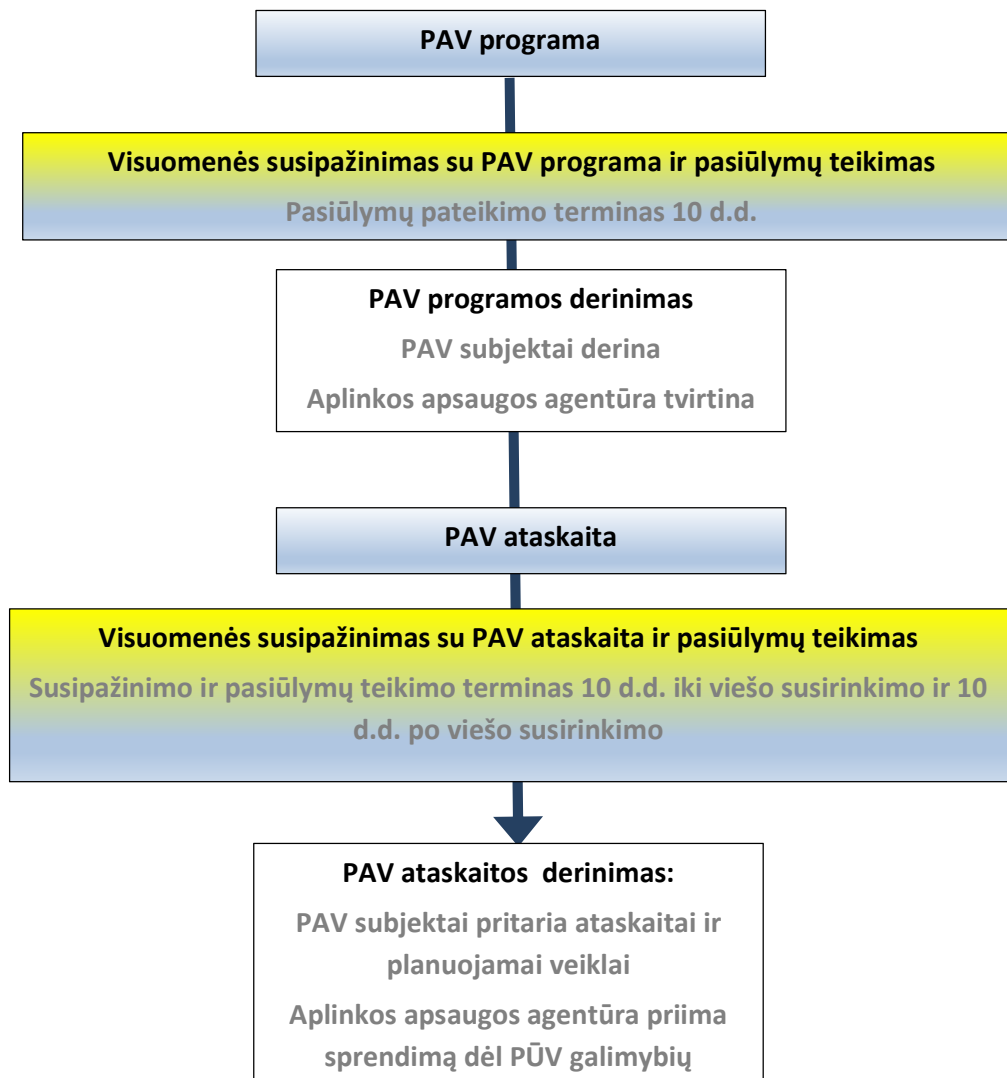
PAV programa

Visuomenės susipažinimas su PAV programa ir pasiūlymų teikimas

Pasiūlymų pateikimo terminas 10 d.d.

PAV programos derinimas

PAV subjektai derina

Aplinkos apsaugos agentūra tvirtina

PAV ataskaita

Visuomenės susipažinimas su PAV ataskaita ir pasiūlymų teikimas

Susipažinimo ir pasiūlymų teikimo terminas 10 d.d. iki viešo susirinkimo ir 10 d.d. po viešo susirinkimo

PAV ataskaitos derinimas:

PAV subjektai pritaria ataskaitai ir planuojamai veiklai

Aplinkos apsaugos agentūra priima sprendimą dėl PŪV galimybių